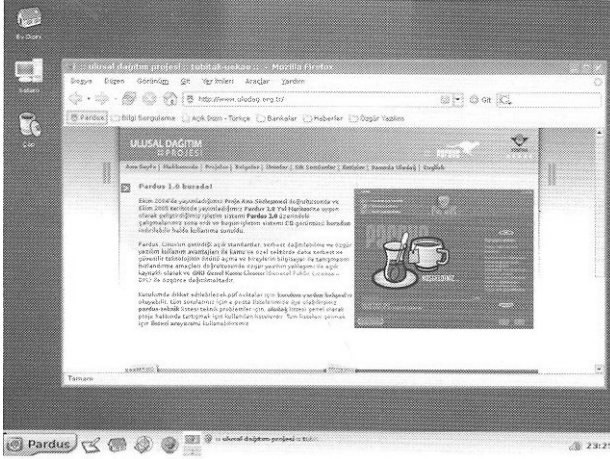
Ev Dizini

Sistem

Çöp

:: ulusal dağıtım projesi :: tubitak-uekae :: - Mozilla Firefox

Dosya Düzen Görünüm Git Yer İmleri Araçlar Yardım

http://www.uludag.org.tr/

Git

Pardus Bilgi Sorgulama Açık Kaynak - Türkçe Bankalar Haberler Özgür Yazılım

ULUSAL DAĞITIM :: PROJESİ

Ana Sayfa | Hakkımızda | Projeler | Belgeler | Ürünler | Sık Sorulanlar | İletişim | Sunucu Hizmeti | English

Pardus 1.0 burada!

Ekim 2004'de yayınladığımız Proje Ana Stratejisi doğrultusunda ve Ekim 2005 tarihinde yayınladığımız Pardus 1.0 Yol Haritasında ortaya olarak geliştirdiğimiz işletim sistemi Pardus 1.0 üzerindeki çalışmalarımız sona erdi ve kurulan işletim sistemi CD görüntüsü buradan indirilebilir halde kullanıma sunuldu.

Pardus, Linux'un getirdiği açık standartlar, serbest değiştirilebilme ve özgür yazılım kullanım avantajları ile Linux ve özel sektörde daha serbest ve güvenilir teknolojinin önünü açma ve bireylerin bilgisayar ile tanışmasını kolaylaştırma amaçları doğrultusunda özgür yazılım yaklaşımı ile açık kaynaklı olarak ve GNU Genel Kamu Lisansı (General Public License - GPL) ile özgürce dağıtılmaktadır.

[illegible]

Tamam

Pardus

:: ulusal dağıtım projesi :: tubi...

23:21